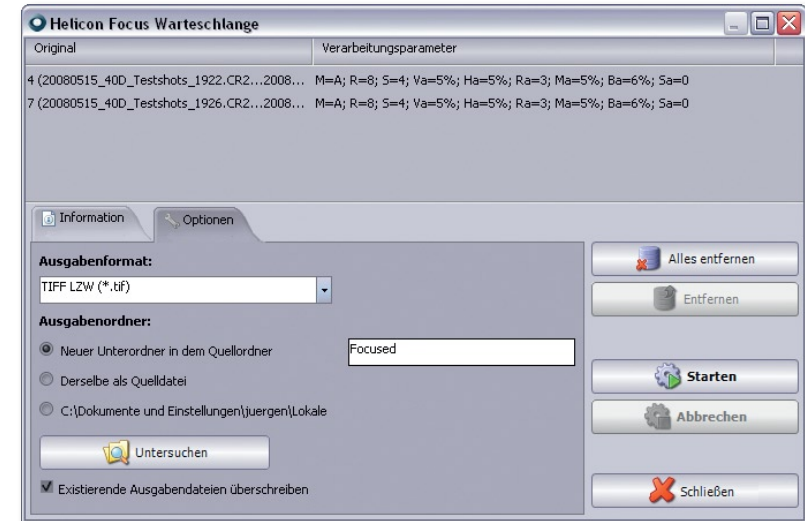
Helicon Focus Warteschlange

| Original | Verarbeitungsparameter |
|---|---|
| 4 (20080515_40D_Testshots_1922.CR2...2008... | M=A; R=8; S=4; Va=5%; Ha=5%; Ra=3; Ma=5%; Ba=6%; Sa=0 |
| 7 (20080515_40D_Testshots_1926.CR2...2008... | M=A; R=8; S=4; Va=5%; Ha=5%; Ra=3; Ma=5%; Ba=6%; Sa=0 |

Information
Optionen

Ausgabenformat:
TIFF LZW (*.tif)

Ausgabenordner:
Neuer Unterordner in dem Quellordner
Focused
Derselbe als Quelldatei
C:\Dokumente und Einstellungen\juergen\Lokale

Untersuchen

Existierende Ausgabendateien überschreiben

Alles entfernen
Entfernen
Starten
Abbrechen
Schließen